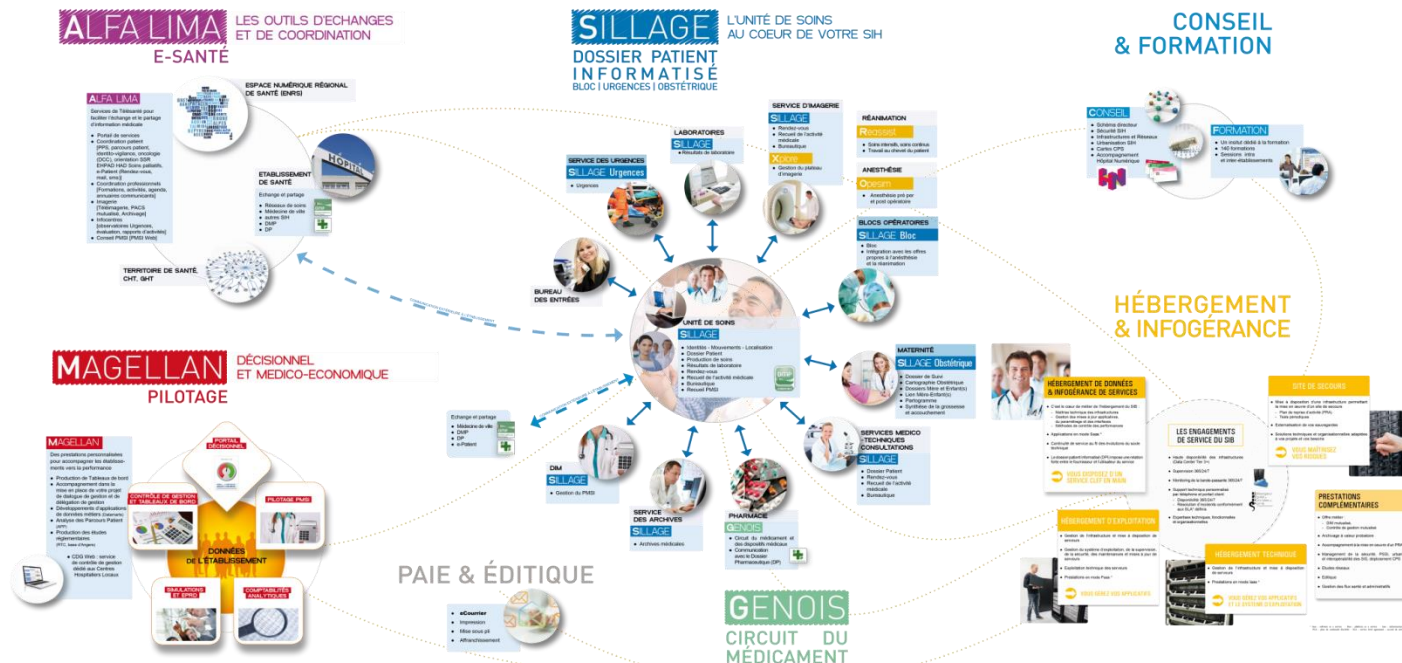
ALFA LIMA
LES OUTILS D'ECHANGES ET DE COORDINATION
E-SANTÉ

SILLAGE
L'UNITÉ DE SOINS AU COEUR DE VOTRE SIH
DOSSIER PATIENT INFORMATISÉ
BLOC | URGENCES | OBSTÉTRIQUE

CONSEIL & FORMATION

ESPACE NUMÉRIQUE RÉGIONAL DE SANTÉ (ENRS)

ALFA LIMA
Services de Télésanté pour faciliter l'échange et le partage d'information médicale
• Portail de services
• Coordination patient [PPS, parcours patient, identito-vigilance, oncologie (DCC), orientation SSR EHPAD HAD Soins palliatifs, e-Patient (Rendez-vous, mail, sms)]
• Coordination professionnels [Formations, activités, agenda, annuaires communicants]
• Imagerie [Télémagerie, PACS mutualisé, Archivage]
• Infocentres [observatoires Urgences, évaluation, rapports d'activité]
• Conseil PMSI [PMSI Web]

ETABLISSEMENT DE SANTÉ
Echange et partage
• Réseaux de soins
• Médecine de ville
• autres SIH
• DMP
• DP

HÔPITAL

TERRITOIRE DE SANTÉ, CHT, GHT

SERVICE DES URGENCES
SILLAGE Urgences
• Urgences

LABORATOIRES
SILLAGE
• Résultats de laboratoire

SERVICE D'IMAGERIE
SILLAGE
• Rendez-vous
• Recueil de l'activité médicale
• Bureautique
Xplore
• Gestion du plateau d'imagerie

RÉANIMATION
Reassist
• Soins intensifs, soins continus
• Travail au chevet du patient

ANESTHÉSIE
Opesim
• Anesthésie pré per et post opératoire

BLOCS OPÉRATOIRES
SILLAGE Bloc
• Bloc
• Intégration avec les offres propres à l'anesthésie et la réanimation

BUREAU DES ENTRÉES

UNITÉ DE SOINS
SILLAGE
• Identités - Mouvements - Localisation
• Dossier Patient
• Production de soins
• Résultats de laboratoire
• Rendez-vous
• Recueil de l'activité médicale
• Bureautique
• Recueil PMSI

MATERNITÉ
SILLAGE Obstétrique
• Dossier de Suivi
• Cartographie Obstétrique
• Dossiers Mère et Enfant(s)
• Lien Mère-Enfant(s)
• Partogramme
• Synthèse de la grossesse et accouchement

SERVICES MEDICO-TECHNIQUES CONSULTATIONS
SILLAGE
• Dossier Patient
• Rendez-vous
• Recueil de l'activité médicale
• Bureautique

Echange et partage
• Médecine de ville
• DMP
• DP
• e-Patient

DIM
SILLAGE
• Gestion du PMSI

SERVICE DES ARCHIVES
SILLAGE
• Archives médicales

PHARMACIE
GENOIS
• Circuit du médicament et des dispositifs médicaux
• Communication avec le Dossier Pharmaceutique (DP)

CONSEIL
• Schéma directeur
• Sécurité SIH
• Infrastructures et Réseaux
• Urbanisation SIH
• Cartes CPS
• Accompagnement Hôpital Numérique

FORMATION
• Un institut dédié à la formation
• 140 formations
• Sessions intra et inter-établissements

HÉBERGEMENT & INFOGÉRANCE

HÉBERGEMENT DE DONNÉES & INFOGÉRANCE DE SERVICES
VOUS DISPOSEZ D'UN SERVICE CLEF EN MAIN

LES ENGAGEMENTS DE SERVICE DU SIB

SITE DE SECOURS
VOUS MAÎTRISEZ VOS RISQUES

HÉBERGEMENT D'EXPLOITATION
VOUS GÉREZ VOS APPLICATIFS

HÉBERGEMENT TECHNIQUE
VOUS GÉREZ VOS APPLICATIFS ET LE SYSTÈME D'EXPLOITATION

PRESTATIONS COMPLÉMENTAIRES

MAGELLAN
DÉCISIONNEL ET MEDICO-ECONOMIQUE
PILOTAGE

MAGELLAN
Des prestations personnalisées pour accompagner les établissements vers la performance
• Production de Tableaux de bord
• Accompagnement dans la mise en place de votre projet de dialogue de gestion et de délégation de gestion
• Développements d'applications de données métiers
• Analyse des Parcours Patient
• Production des études réglementaires
• CDG Web : service de contrôle de gestion dédié aux Centres Hospitaliers Locaux

PORTAIL DÉCISIONNEL
CONTRÔLE DE GESTION ET TABLEAUX DE BORD
PILOTAGE PMSI
DONNÉES DE L'ÉTABLISSEMENT
SIMULATIONS ET EPRD
COMPTABILITÉS ANALYTIQUES

PAIE & ÉDITIQUE
• eCounter
• Impression
• Mise sous pli
• Affranchissement

GENOIS
CIRCUIT DU MÉDICAMENT